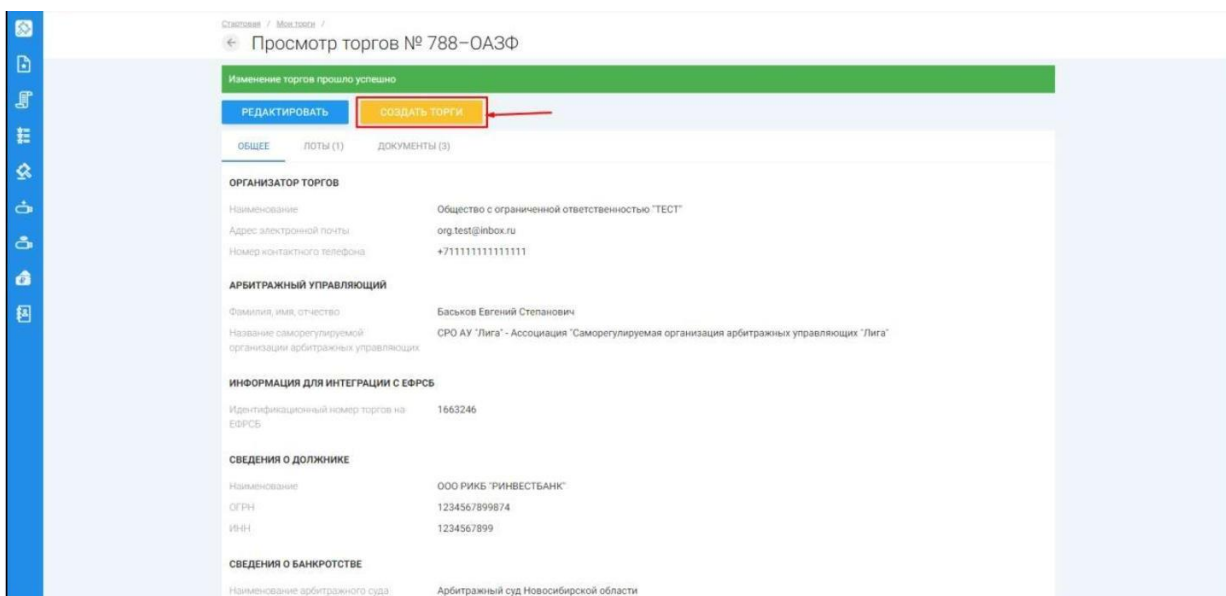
Стартовая / Мои торги /

← Просмотр торгов № 788–ОАЗФ

Изменение торгов прошло успешно

РЕДАКТИРОВАТЬ

СОЗДАТЬ ТОРГИ

ОБЩЕЕ ЛОТЫ (1) ДОКУМЕНТЫ (3)

ОРГАНИЗАТОР ТОРГОВ

| | |
|---|---|
| Наименование | Общество с ограниченной ответственностью "ТЕСТ" |
| Адрес электронной почты | org.test@inbox.ru |
| Номер контактного телефона | +711111111111111 |

АРБИТРАЖНЫЙ УПРАВЛЯЮЩИЙ

| | |
|---|---|
| Фамилия, имя, отчество | Баськов Евгений Степанович |
| Название саморегулируемой организации арбитражных управляющих | СРО АУ "Лига" - Ассоциация "Саморегулируемая организация арбитражных управляющих "Лига" |

ИНФОРМАЦИЯ ДЛЯ ИНТЕГРАЦИИ С ЕФРСБ

| | |
|---|---|
| Идентификационный номер торгов на ЕФРСБ | 1663246 |

СВЕДЕНИЯ О ДОЛЖНИКЕ

| | |
|---|---|
| Наименование | ООО РИКБ "РИНВЕСТБАНК" |
| ОГРН | 1234567899874 |
| ИНН | 1234567899 |

СВЕДЕНИЯ О БАНКРОТСТВЕ

| | |
|---|---|
| Наименование арбитражного суда | Арбитражный суд Новосибирской области |